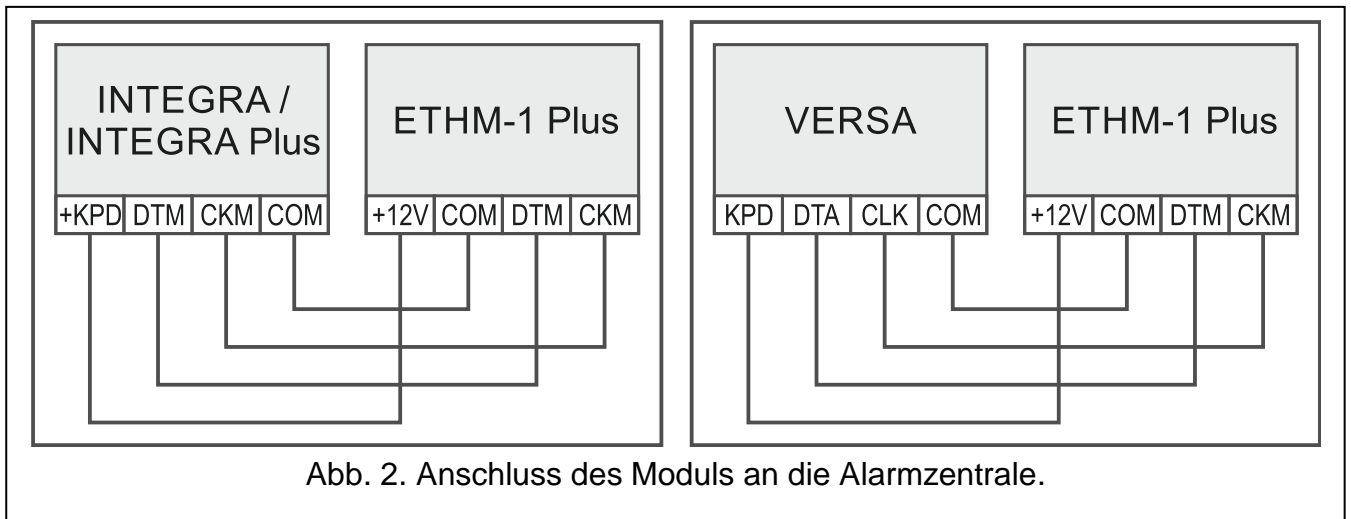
INTEGRA / INTEGRA Plus

+KPD | DTM | CKM | COM

ETHM-1 Plus

+12V | COM | DTM | CKM

VERSA

KPD | DTA | CLK | COM

ETHM-1 Plus

+12V | COM | DTM | CKM

Abb. 2. Anschluss des Moduls an die Alarmzentrale.